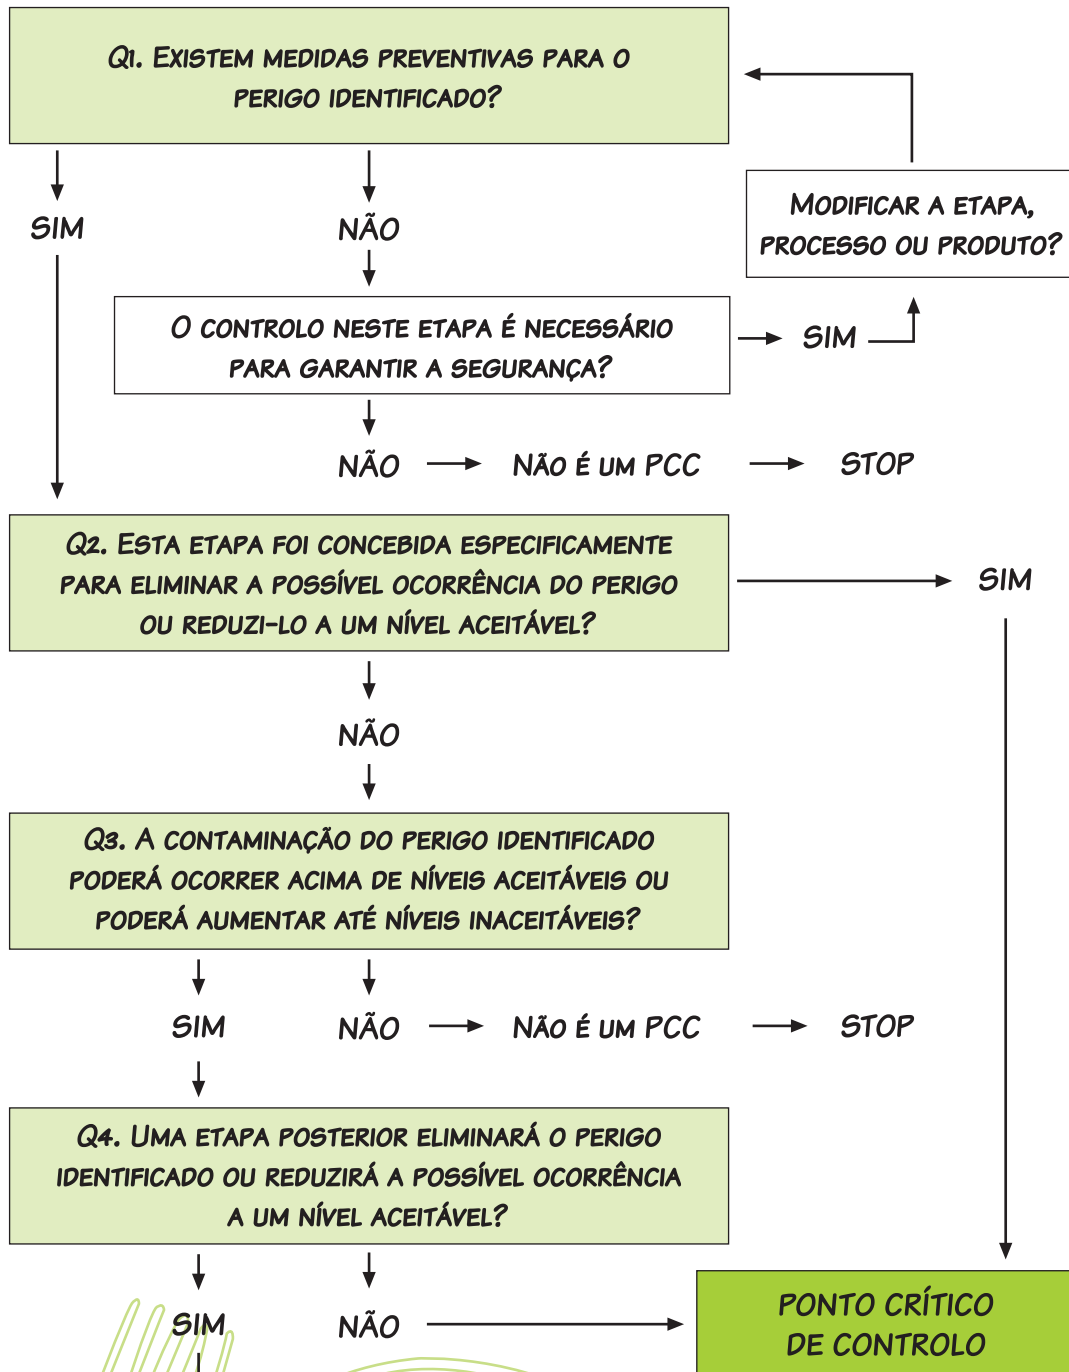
Q1. Existem medidas preventivas para o perigo identificado?

Modificar a etapa, processo ou produto?

SIM

NÃO

O controlo neste etapa é necessário para garantir a segurança?

SIM

NÃO

Não é um PCC

STOP

Q2. Esta etapa foi concebida especificamente para eliminar a possível ocorrência do perigo ou reduzi-lo a um nível aceitável?

SIM

NÃO

Q3. A contaminação do perigo identificado poderá ocorrer acima de níveis aceitáveis ou poderá aumentar até níveis inaceitáveis?

SIM

NÃO

Não é um PCC

STOP

Q4. Uma etapa posterior eliminará o perigo identificado ou reduzirá a possível ocorrência a um nível aceitável?

SIM

NÃO

PONTO CRÍTICO DE CONTROLO